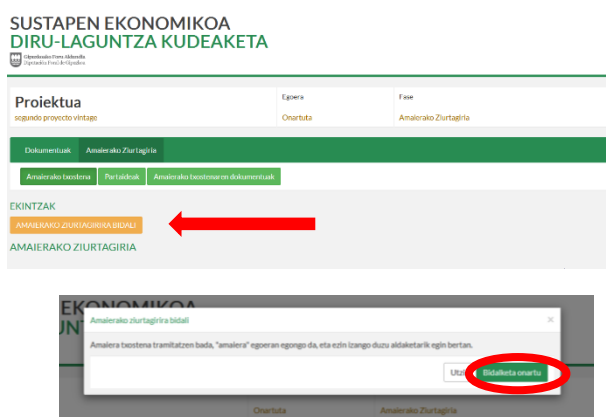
SUSTAPEN EKONOMIKOA
DIRU-LAGUNTZA KUDEAKETA

Gipuzkoako Foru Aldundia
Diputación Foral de Gipuzkoa

Proiektua
segundo proyecto vintage

Egoera
Onartuta

Fase
Amaierako Ziurtagiria

Dokumentuak
Amaierako Ziurtagiria

Amaierako txostena
Partaideak
Amaierako txostenaren dokumentuak

EKINTZAK
AMAIERAKO ZIURTAGIRIA BIDALI
AMAIERAKO ZIURTAGIRIA

EKONOMIKOA
UNT

Amaierako ziurtagirira bidali
×
Amaiera txostena tramitatzen bada, "amaiera" egoeran egongo da, eta ezin izango duzu aldaketarik egin bertan.

Utzi
Bidalketa onartu

Onartuta
Amaierako Ziurtagiria